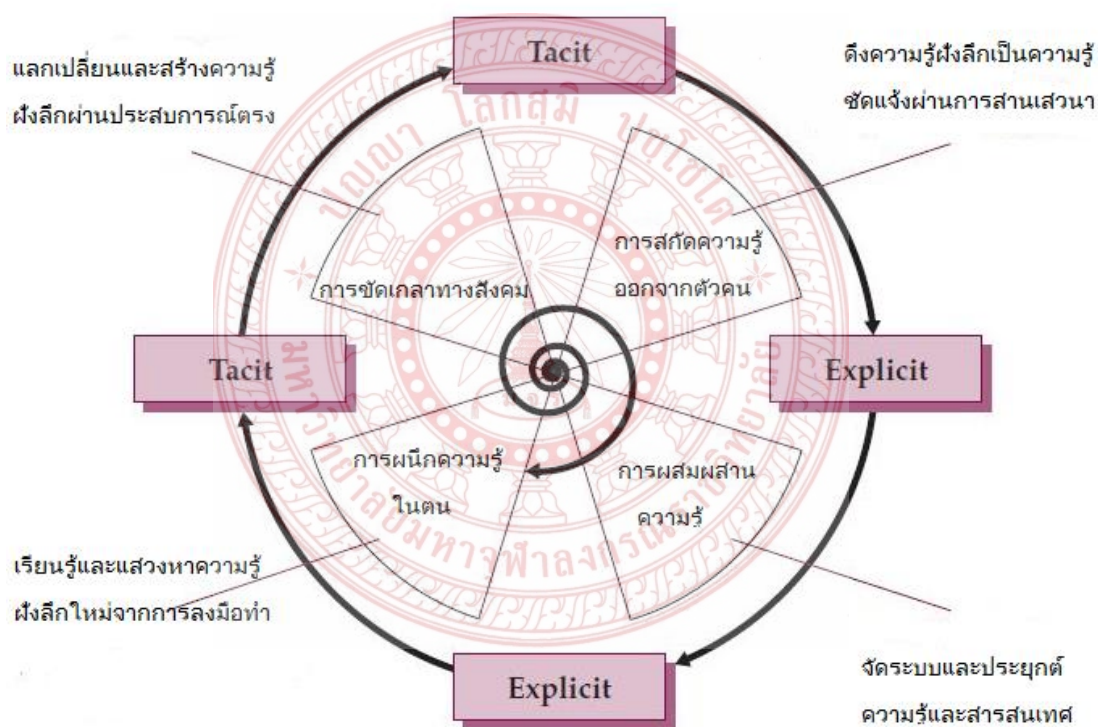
Tacit

แลกเปลี่ยนและสร้างความรู้ฝังลึกผ่านประสบการณ์ตรง

ดึงความรู้ฝังลึกเป็นความรู้ชัดแจ้งผ่านการสานเสวนา

การสกัดความรู้ออกจากตัวคน

การขัดเกลาทางสังคม

Tacit

Explicit

การผนึกความรู้ในตน

การผสมผสานความรู้

เรียนรู้และแสวงหาความรู้ฝังลึกใหม่จากการลงมือทำ

Explicit

จัดระบบและประยุกต์ความรู้และสารสนเทศ

ปญฺญา โลกสฺมิ ปชฺโชโต

มหาวิทยาลัยมหาจุฬาลงกรณราชวิทยาลัย